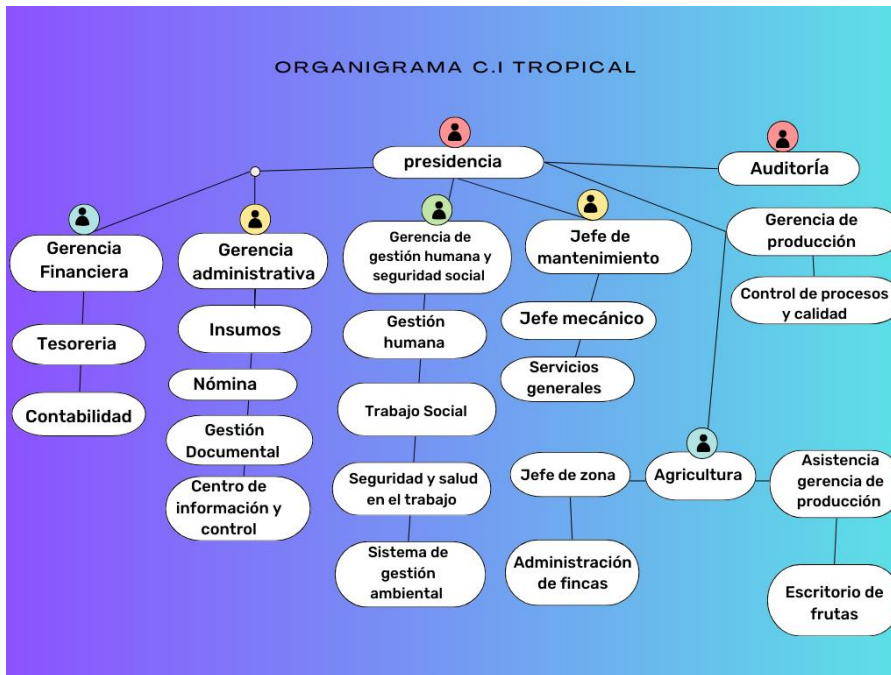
ORGANIGRAMA C.I TROPICAL

presidencia

Auditoría

Gerencia Financiera

Tesoreria

Contabilidad

Gerencia administrativa

Insumos

Nómina

Gestión Documental

Centro de información y control

Gerencia de gestión humana y seguridad social

Gestión humana

Trabajo Social

Seguridad y salud en el trabajo

Sistema de gestión ambiental

Jefe de mantenimiento

Jefe mecánico

Servicios generales

Gerencia de producción

Control de procesos y calidad

Agricultura

Jefe de zona

Administración de fincas

Asistencia gerencia de producción

Escritorio de frutas